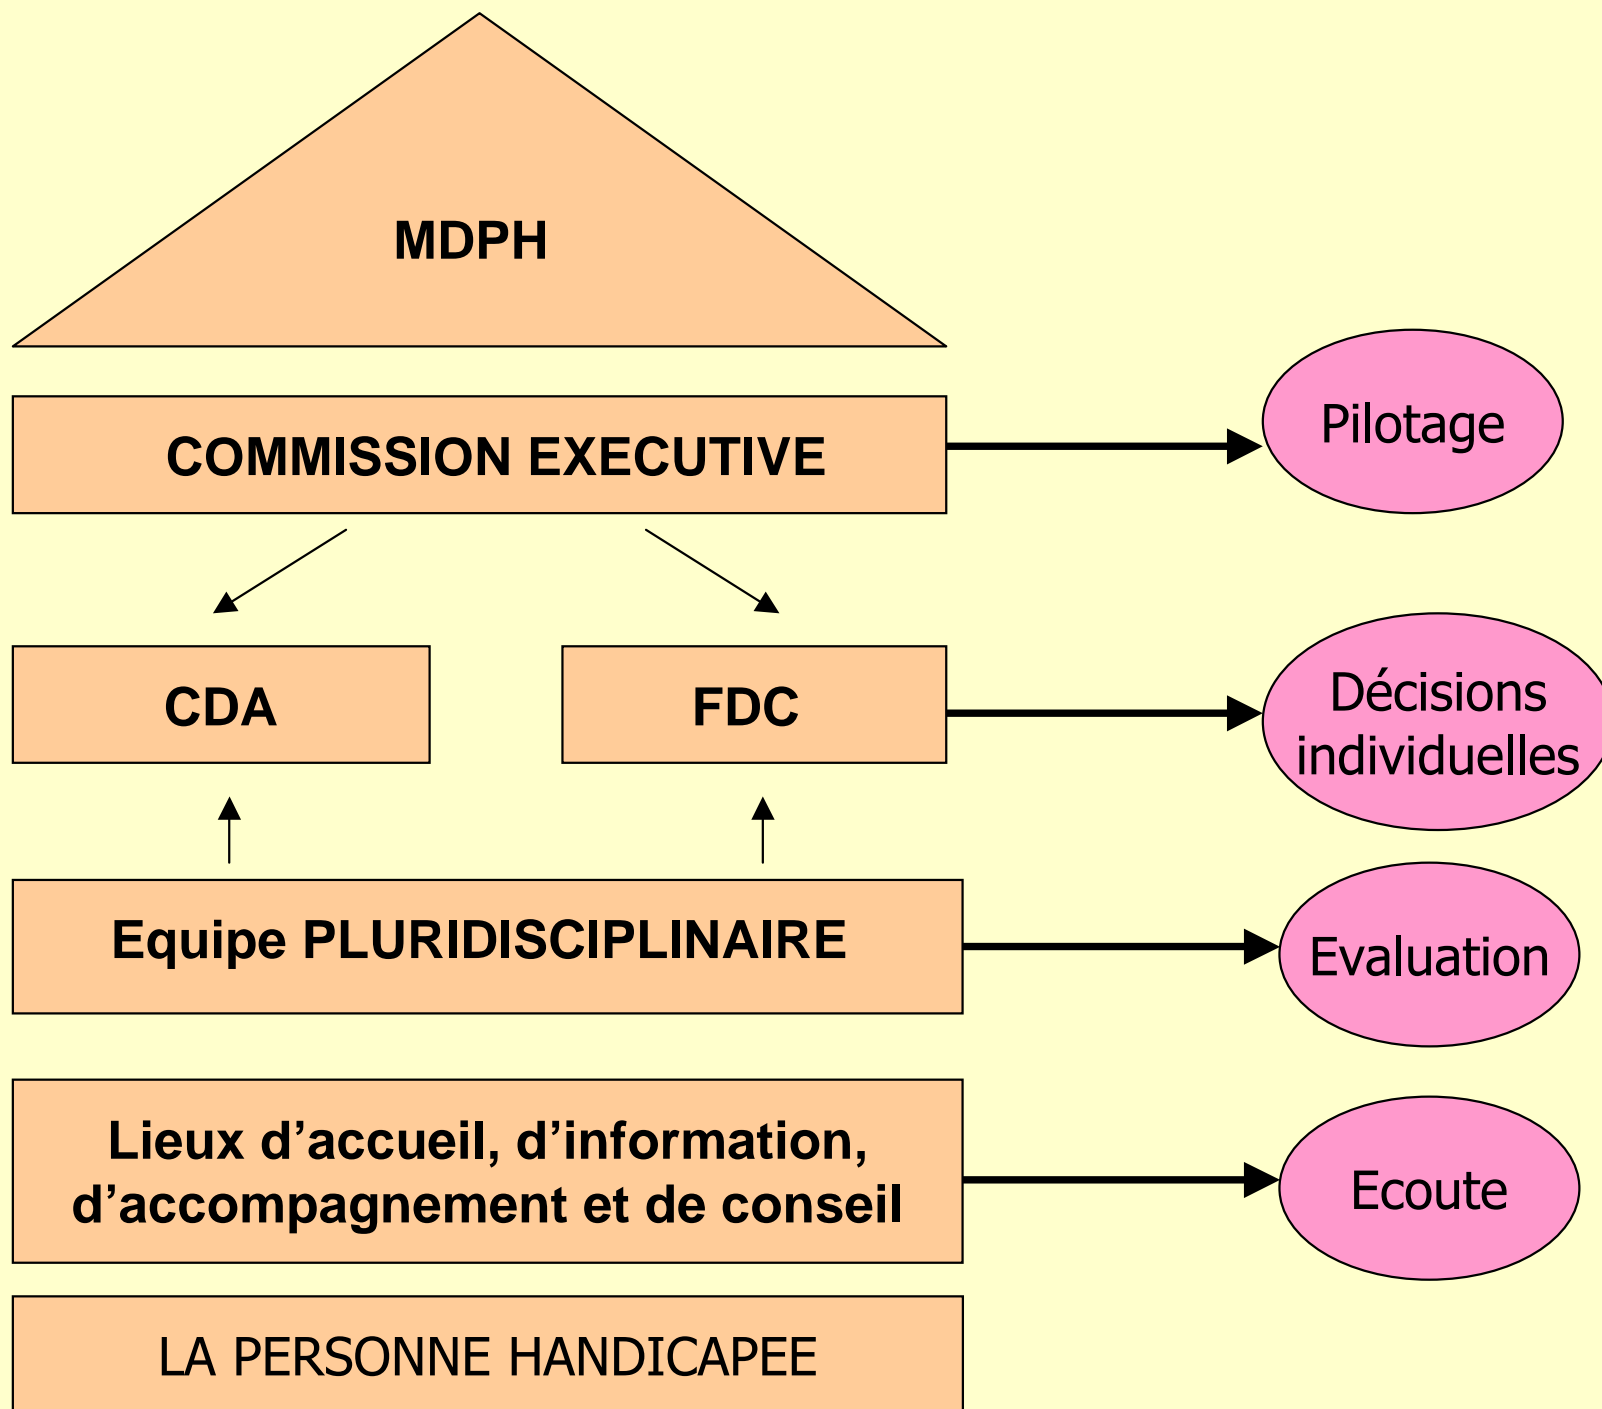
MDPH

COMMISSION EXECUTIVE

Pilotage

CDA

FDC

Décisions individuelles

Equipe PLURIDISCIPLINAIRE

Evaluation

Lieux d'accueil, d'information, d'accompagnement et de conseil

Ecoute

LA PERSONNE HANDICAPEE